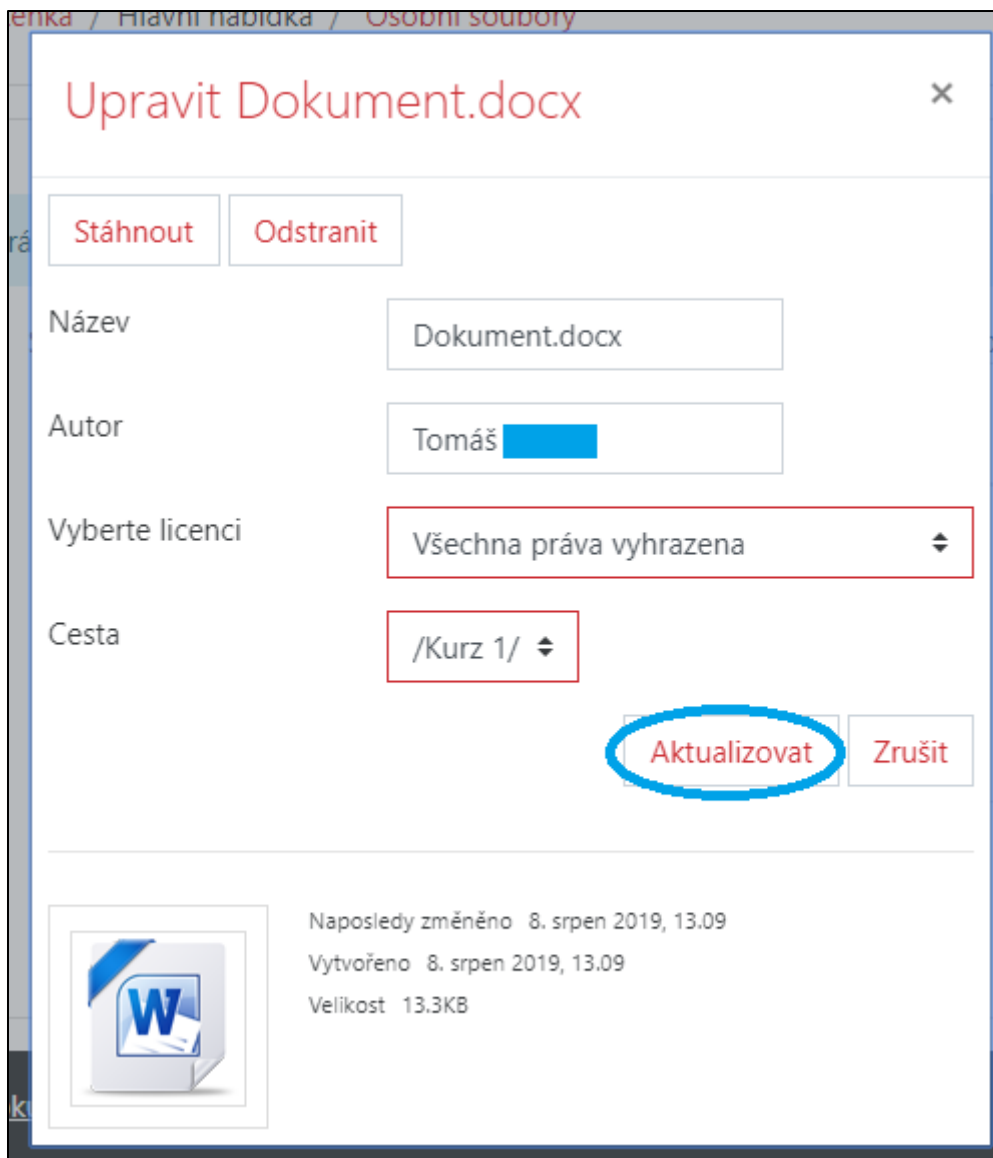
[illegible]enka / Hlavní nabídka / Osobní soubory

Upravit Dokument.docx

×

Stáhnout Odstranit

Název
Dokument.docx

Autor
Tomáš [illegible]

Vyberte licenci
Všechna práva vyhrazena

Cesta
/Kurz 1/

Aktualizovat Zrušit

W

Naposledy změněno 8. srpen 2019, 13.09
Vytvořeno 8. srpen 2019, 13.09
Velikost 13.3KB